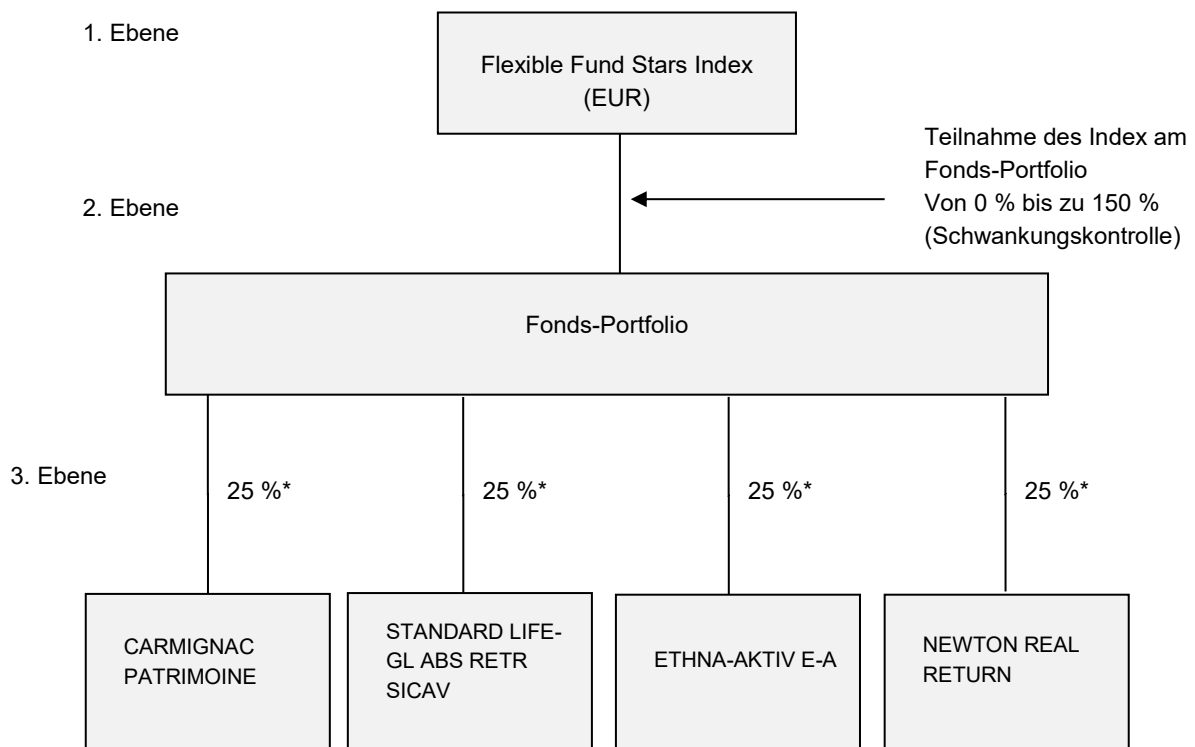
1. Ebene

Flexible Fund Stars Index (EUR)

Teilnahme des Index am Fonds-Portfolio
Von 0 % bis zu 150 %
(Schwankungskontrolle)

2. Ebene

Fonds-Portfolio

3. Ebene

25 %*

25 %*

25 %*

25 %*

CARMIGNAC PATRIMOINE

STANDARD LIFE-GL ABS RETR SICAV

ETHNA-AKTIV E-A

NEWTON REAL RETURN